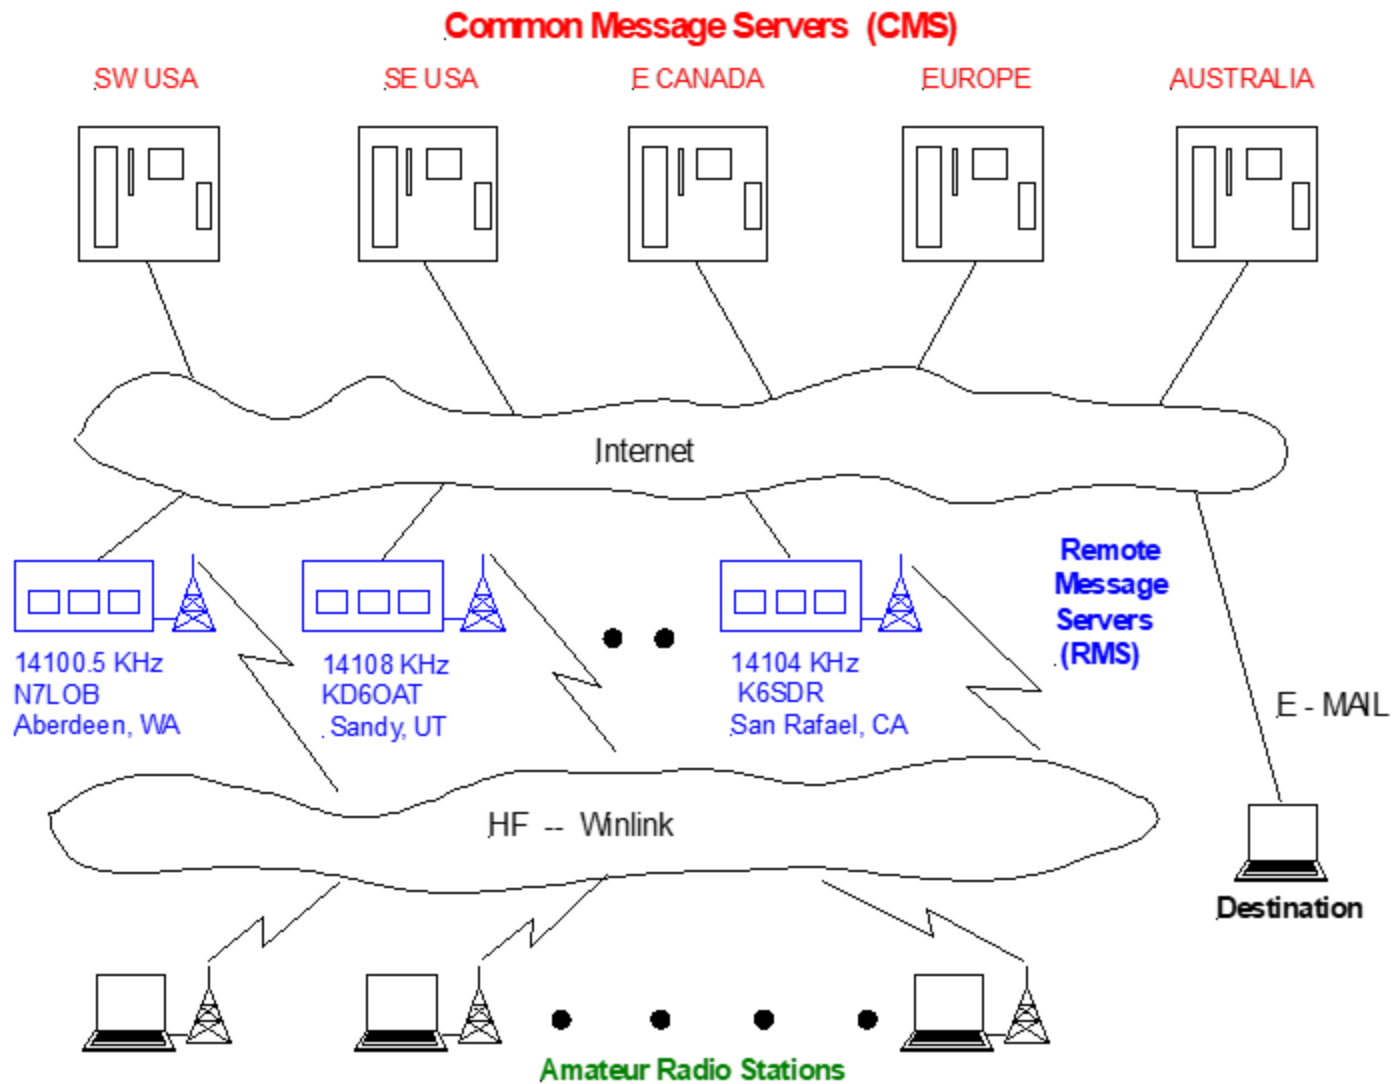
Common Message Servers (CMS)

SW USA

SE USA

E CANADA

EUROPE

AUSTRALIA

Internet

Remote Message Servers (RMS)

14100.5 KHz
N7LOB
Aberdeen, WA

14108 KHz
KD6OAT
Sandy, UT

14104 KHz
K6SDR
San Rafael, CA

E - MAIL

HF -- Winlink

Destination

Amateur Radio Stations